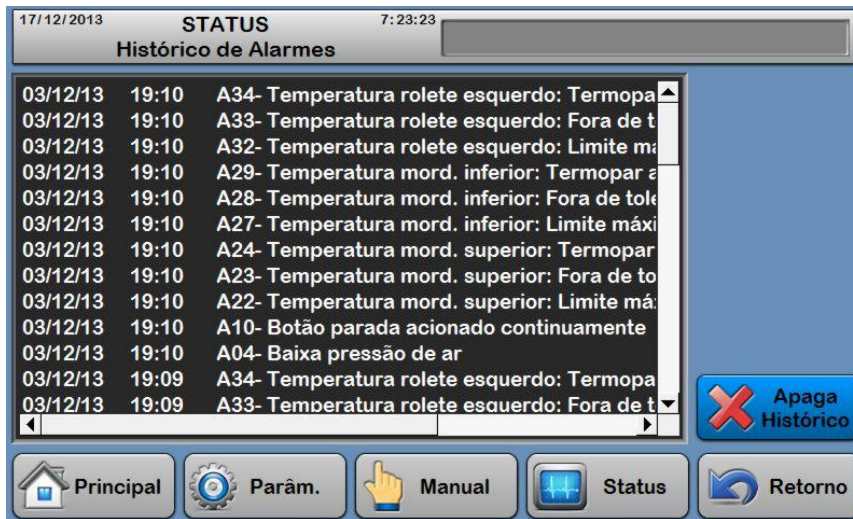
17/12/2013 STATUS 7:23:23
Histórico de Alarmes

| | | |
|---|---|---|
| 03/12/13 | 19:10 | A34- Temperatura rolete esquerdo: Termopa |
| 03/12/13 | 19:10 | A33- Temperatura rolete esquerdo: Fora de t |
| 03/12/13 | 19:10 | A32- Temperatura rolete esquerdo: Limite m |
| 03/12/13 | 19:10 | A29- Temperatura mord. inferior: Termopar a |
| 03/12/13 | 19:10 | A28- Temperatura mord. inferior: Fora de tole |
| 03/12/13 | 19:10 | A27- Temperatura mord. inferior: Limite máxi |
| 03/12/13 | 19:10 | A24- Temperatura mord. superior: Termopar |
| 03/12/13 | 19:10 | A23- Temperatura mord. superior: Fora de to |
| 03/12/13 | 19:10 | A22- Temperatura mord. superior: Limite má: |
| 03/12/13 | 19:10 | A10- Botão parada acionado continuamente |
| 03/12/13 | 19:10 | A04- Baixa pressão de ar |
| 03/12/13 | 19:09 | A34- Temperatura rolete esquerdo: Termopa |
| 03/12/13 | 19:09 | A33- Temperatura rolete esquerdo: Fora de t |

Apaga Histórico

Principal Parâm. Manual Status Retorno